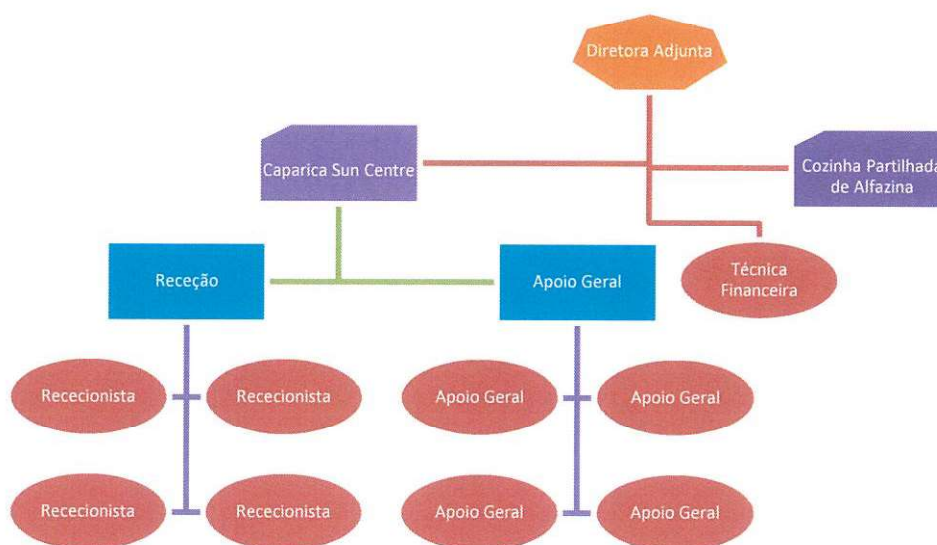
Diretora Adjunta

Caparica Sun Centre

Cozinha Partilhada de Alfazina

Receção

Apoio Geral

Técnica Financeira

Rececionista

Rececionista

Apoio Geral

Apoio Geral

Rececionista

Rececionista

Apoio Geral

Apoio Geral